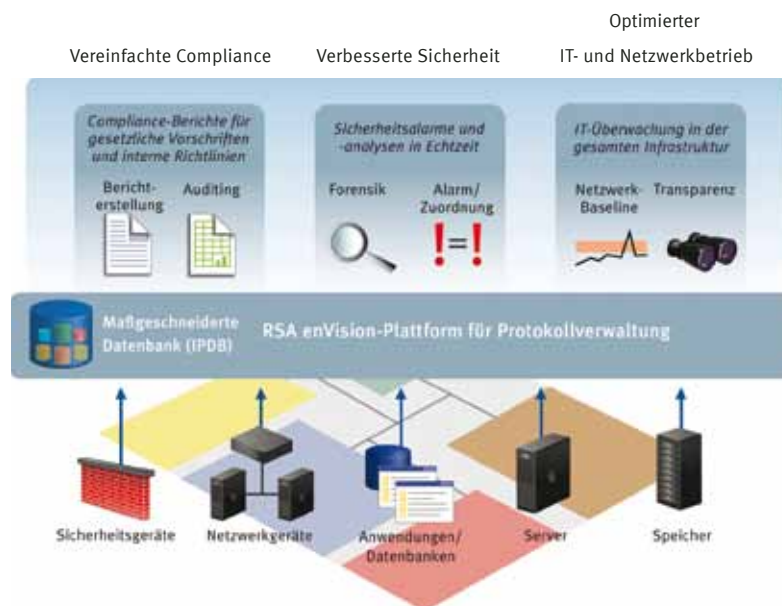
Vereinfachte Compliance

Verbesserte Sicherheit

Optimierter IT- und Netzwerkbetrieb

Compliance-Berichte für gesetzliche Vorschriften und interne Richtlinien

Berichterstellung

Auditing

Sicherheitsalarme und -analysen in Echtzeit

Forensik

Alarm/ Zuordnung

IT-Überwachung in der gesamten Infrastruktur

Netzwerk-Baseline

Transparenz

Maßgeschneiderte Datenbank (IPDB)

RSA enVision-Plattform für Protokollverwaltung

Sicherheitsgeräte

Netzwerkgeräte

Anwendungen/ Datenbanken

Server

Speicher